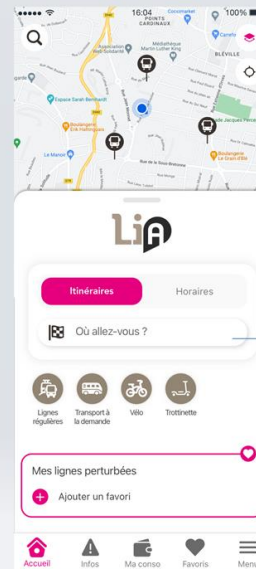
16:04
100%
POINTS CARDINAUX
Association de Recyclage
Médiathèque Martin Luther King
Carrefour
BLEVILLE
Espace Saint Bernardin
Boulangerie Erik Harbonnais
Le Manoir
Boulangerie Le Grain d'Elle
LiA
Itinéraires
Horaires
Où allez-vous ?
Lignes régulières
Transport à la demande
Vélo
Trottinette
Mes lignes perturbées
Ajouter un favori
Accueil
Infos
Ma conso
Favoris
Menu